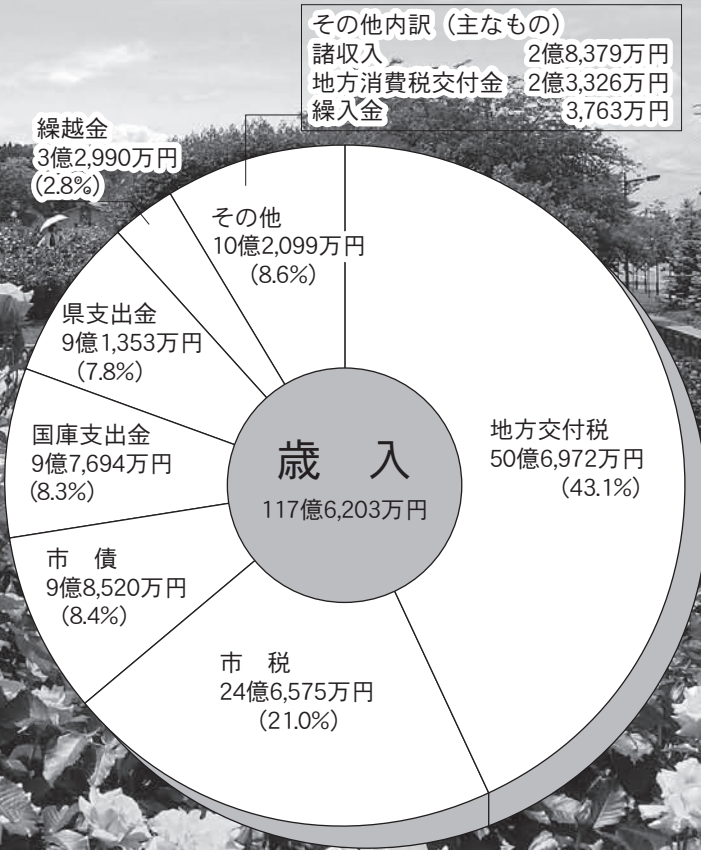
その他内訳（主なもの）
諸収入　2億8,379万円
地方消費税交付金　2億3,326万円
繰入金　3,763万円

繰越金
3億2,990万円
(2.8%)

その他
10億2,099万円
(8.6%)

県支出金
9億1,353万円
(7.8%)

国庫支出金
9億7,694万円
(8.3%)

市　債
9億8,520万円
(8.4%)

市　税
24億6,575万円
(21.0%)

地方交付税
50億6,972万円
(43.1%)

歳　入
117億6,203万円